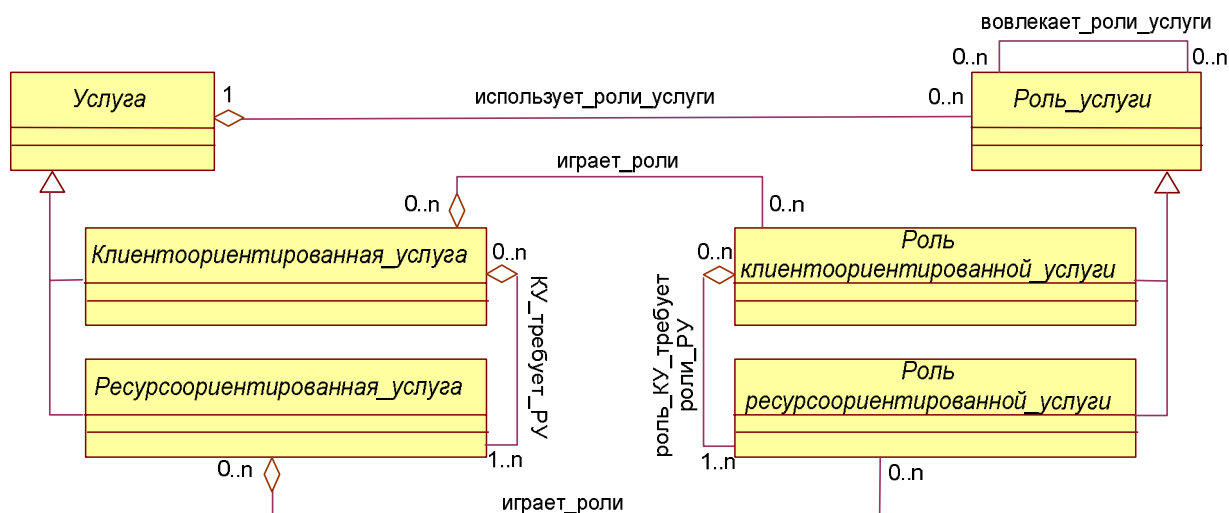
вовлекает_роли_услуги

0..n

0..n

Услуга

1

использует_роли_услуги

0..n

Роль_услуги

играет_роли

0..n

0..n

Клиентоориентированная_услуга

0..n

КУ_требует_РУ

0..n

Роль клиентоориентированной_услуги

роль_КУ_требует роли_РУ

Ресурсоориентированная_услуга

Роль ресурсоориентированной_услуги

1..n

1..n

0..n

играет_роли

0..n